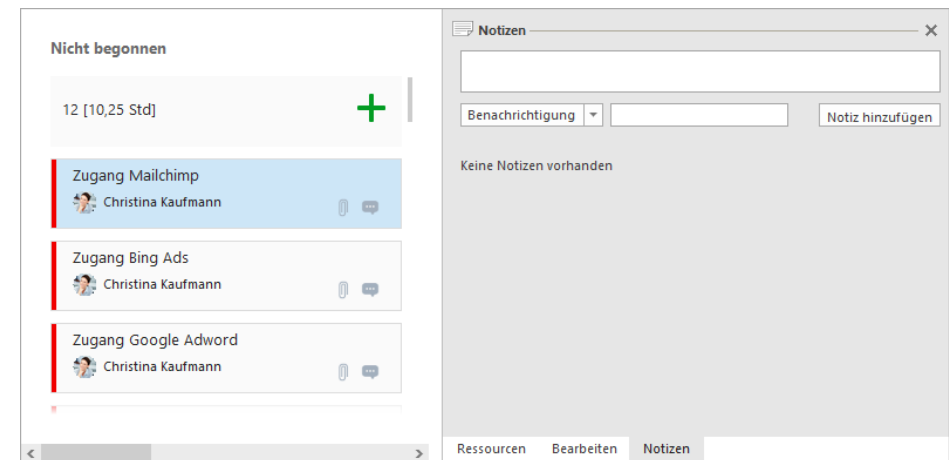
Nicht begonnen

12 [10,25 Std]

+

Zugang Mailchimp
Christina Kaufmann

Zugang Bing Ads
Christina Kaufmann

Zugang Google Adword
Christina Kaufmann

Notizen

Benachrichtigung

Notiz hinzufügen

Keine Notizen vorhanden

Ressourcen Bearbeiten Notizen